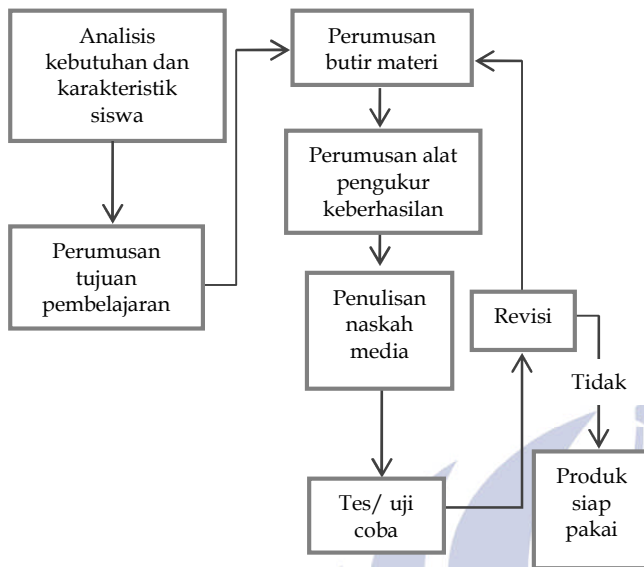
Analisis kebutuhan dan karakteristik siswa

Perumusan tujuan pembelajaran

Perumusan butir materi

Perumusan alat pengukur keberhasilan

Penulisan naskah media

Tes/ uji coba

Revisi

Tidak

Produk siap pakai